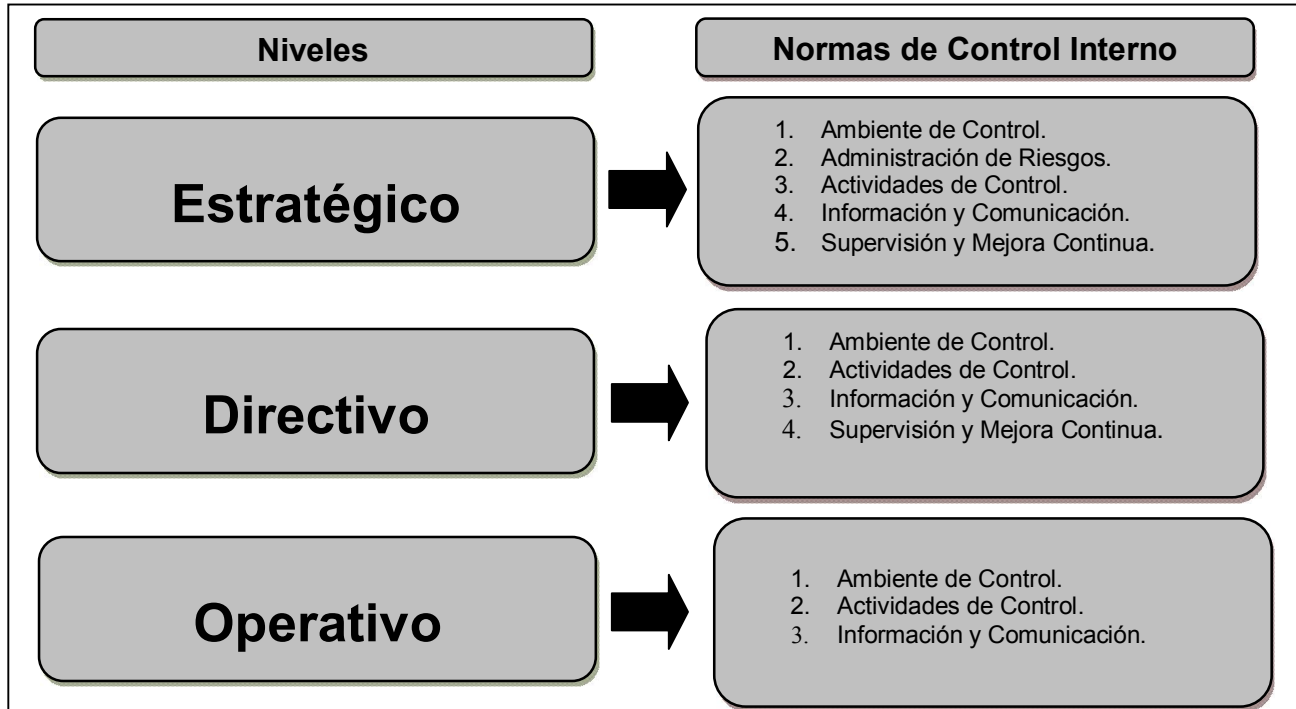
Niveles

Normas de Control Interno

Estratégico

1. Ambiente de Control.
2. Administración de Riesgos.
3. Actividades de Control.
4. Información y Comunicación.
5. Supervisión y Mejora Continua.

Directivo

1. Ambiente de Control.
2. Actividades de Control.
3. Información y Comunicación.
4. Supervisión y Mejora Continua.

Operativo

1. Ambiente de Control.
2. Actividades de Control.
3. Información y Comunicación.